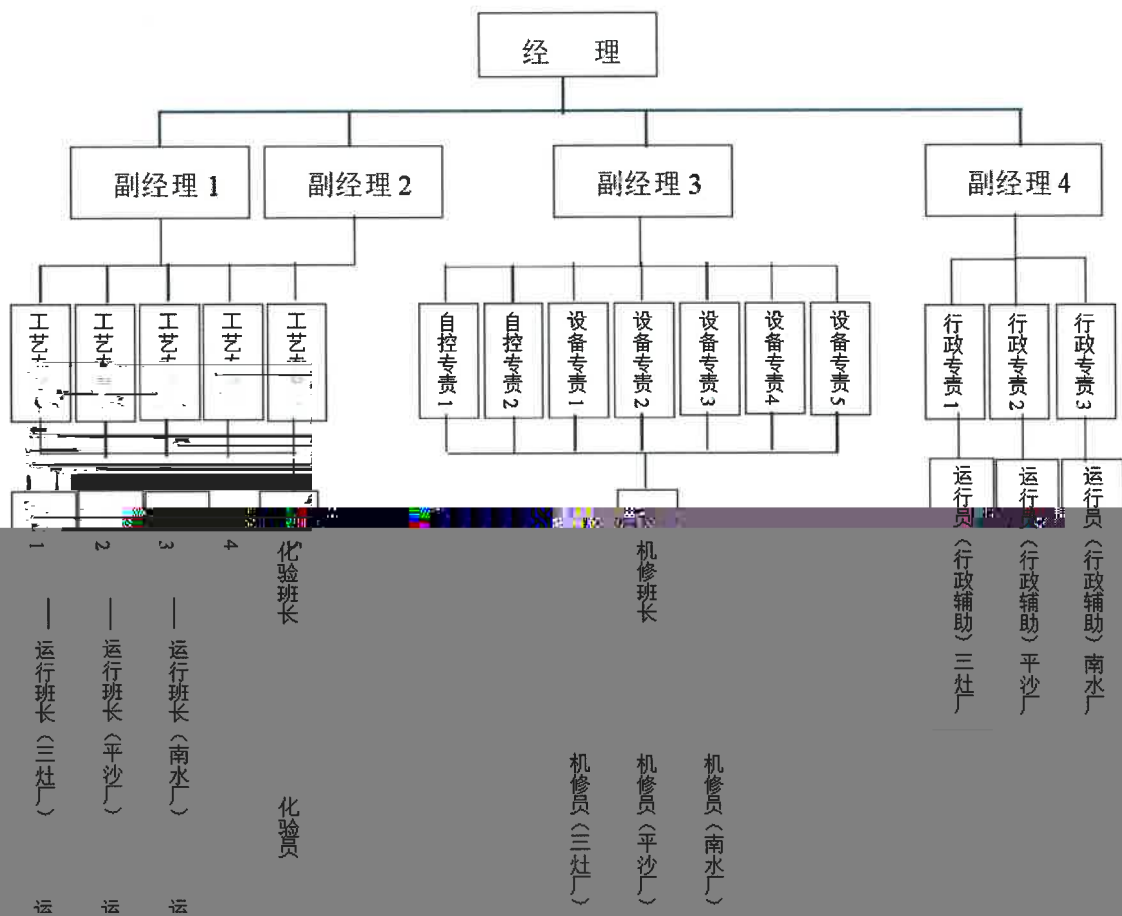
经　理

副经理 1
副经理 2
副经理 3
副经理 4

工艺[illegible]
工艺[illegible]
工艺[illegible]
工艺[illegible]
工艺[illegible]

自控专责 1
自控专责 2
设备专责 1
设备专责 2
设备专责 3
设备专责 4
设备专责 5

行政专责 1
行政专责 2
行政专责 3

1
2
3
4
化验班长

机修班长

运行员（行政辅助）三灶厂
运行员（行政辅助）平沙厂
运行员（行政辅助）南水厂

—运行班长（三灶厂）
—运行班长（平沙厂）
—运行班长（南水厂）

化验员

机修员（三灶厂）
机修员（平沙厂）
机修员（南水厂）

运
运
运